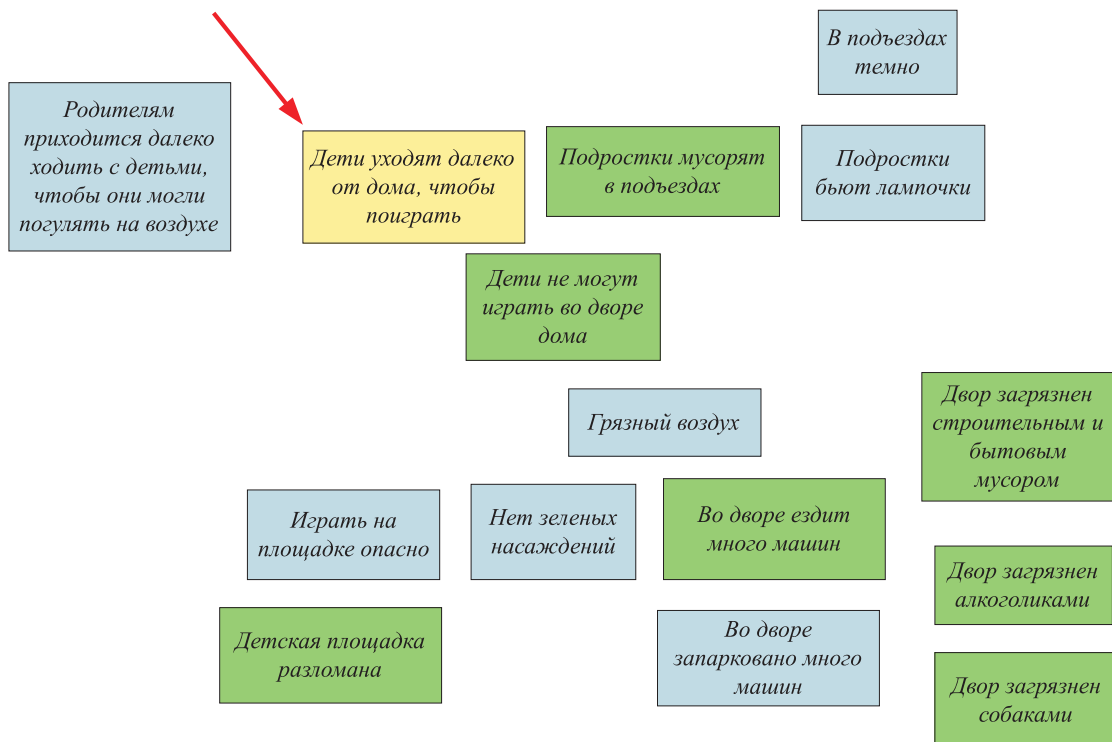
В подъездах темно

Родителям приходится далеко ходить с детьми, чтобы они могли погулять на воздухе

Дети уходят далеко от дома, чтобы поиграть

Подростки мусорят в подъездах

Подростки бьют лампочки

Дети не могут играть во дворе дома

Двор загрязнен строительным и бытовым мусором

Грязный воздух

Играть на площадке опасно

Нет зеленых насаждений

Во дворе ездит много машин

Двор загрязнен алкоголиками

Детская площадка разломана

Во дворе запарковано много машин

Двор загрязнен собаками